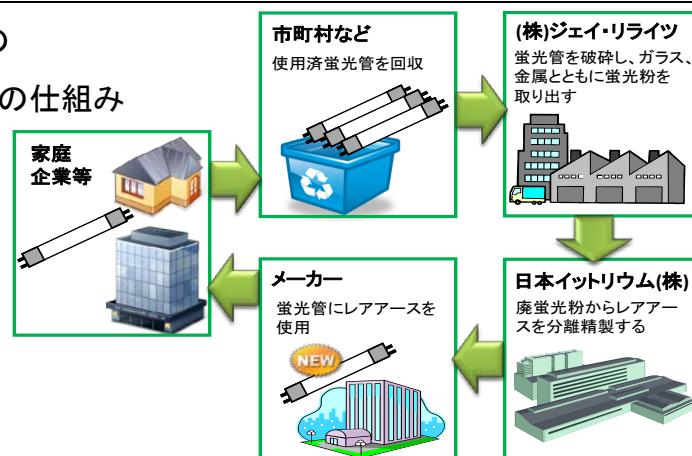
の

の仕組み

家庭
企業等

市町村など
使用済蛍光管を回収

(株)ジェイ・リライツ
蛍光管を破砕し、ガラス、金属とともに蛍光粉を取り出す

日本イットリウム(株)
廃蛍光粉からレアアースを分離精製する

メーカー
蛍光管にレアアースを使用

NEW